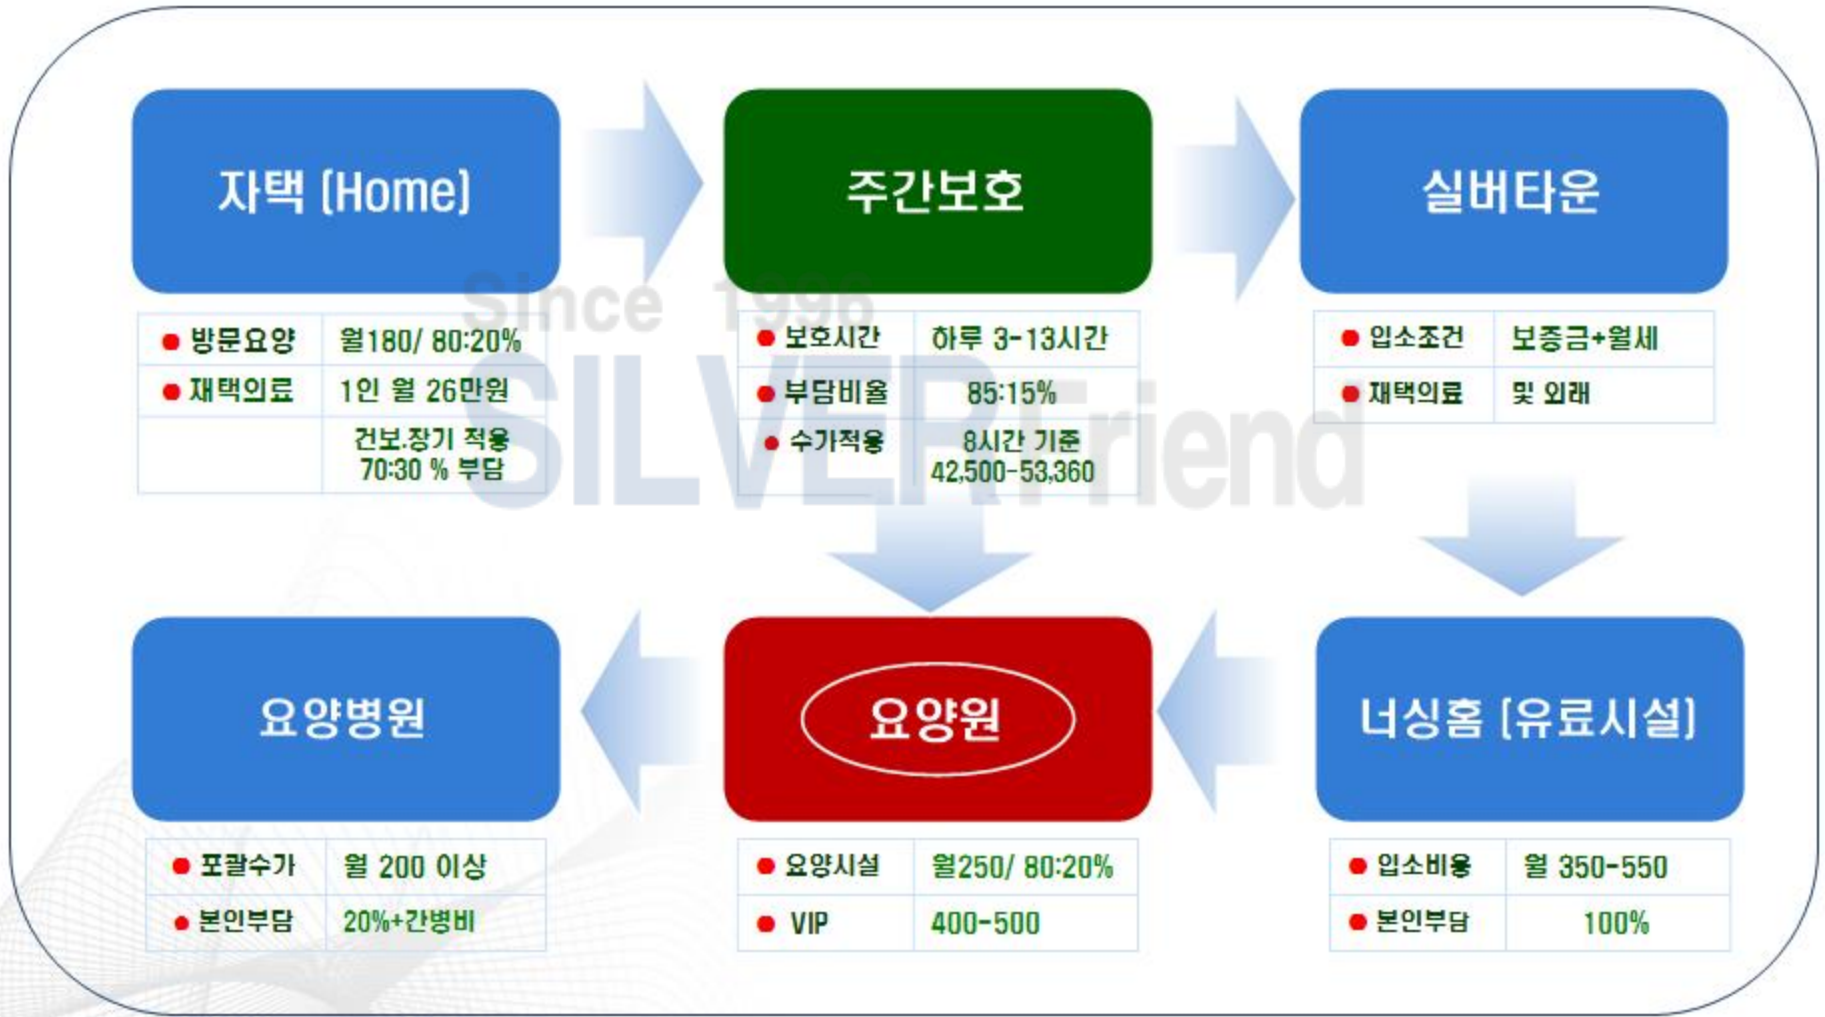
자택 [Home]

| 방문요양 | 월180/ 80:20% |
|---|---|
| 재택의료 | 1인 월 26만원 |
| | 건보.장기 적용 70:30 % 부담 |

주간보호

| 보호시간 | 하루 3-13시간 |
|---|---|
| 부담비율 | 85:15% |
| 수가적용 | 8시간 기준 42,500-53,360 |

실버타운

| 입소조건 | 보증금+월세 |
|---|---|
| 재택의료 | 및 외래 |

Since 1996
SILVERFriend

요양병원

| 포괄수가 | 월 200 이상 |
|---|---|
| 본인부담 | 20%+간병비 |

요양원

| 요양시설 | 월250/ 80:20% |
|---|---|
| VIP | 400-500 |

너싱홈 [유료시설]

| 입소비용 | 월 350-550 |
|---|---|
| 본인부담 | 100% |